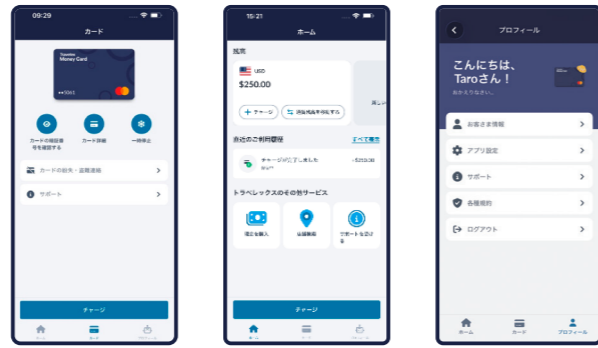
09:29

カード

Travelex Money Card

••5063

カードの暗証番号を確認する

カード詳細

一時停止

カードの紛失・盗難連絡

サポート

チャージ

ホーム

カード

15:21

ホーム

残高

USD

$250.00

＋ チャージ

通貨間両替をする

両レ

直近のご利用履歴

すべて表示

チャージが完了しました

-$250.00

トラベレックスのその他サービス

現金を購入

店舗検索

サポートを受ける

チャージ

ホーム

カード

プロフィール

プロフィール

こんにちは、Taroさん！

おかえりなさい。

お客さま情報

アプリ設定

サポート

各種規約

ログアウト

ホーム

カード

プロフィール